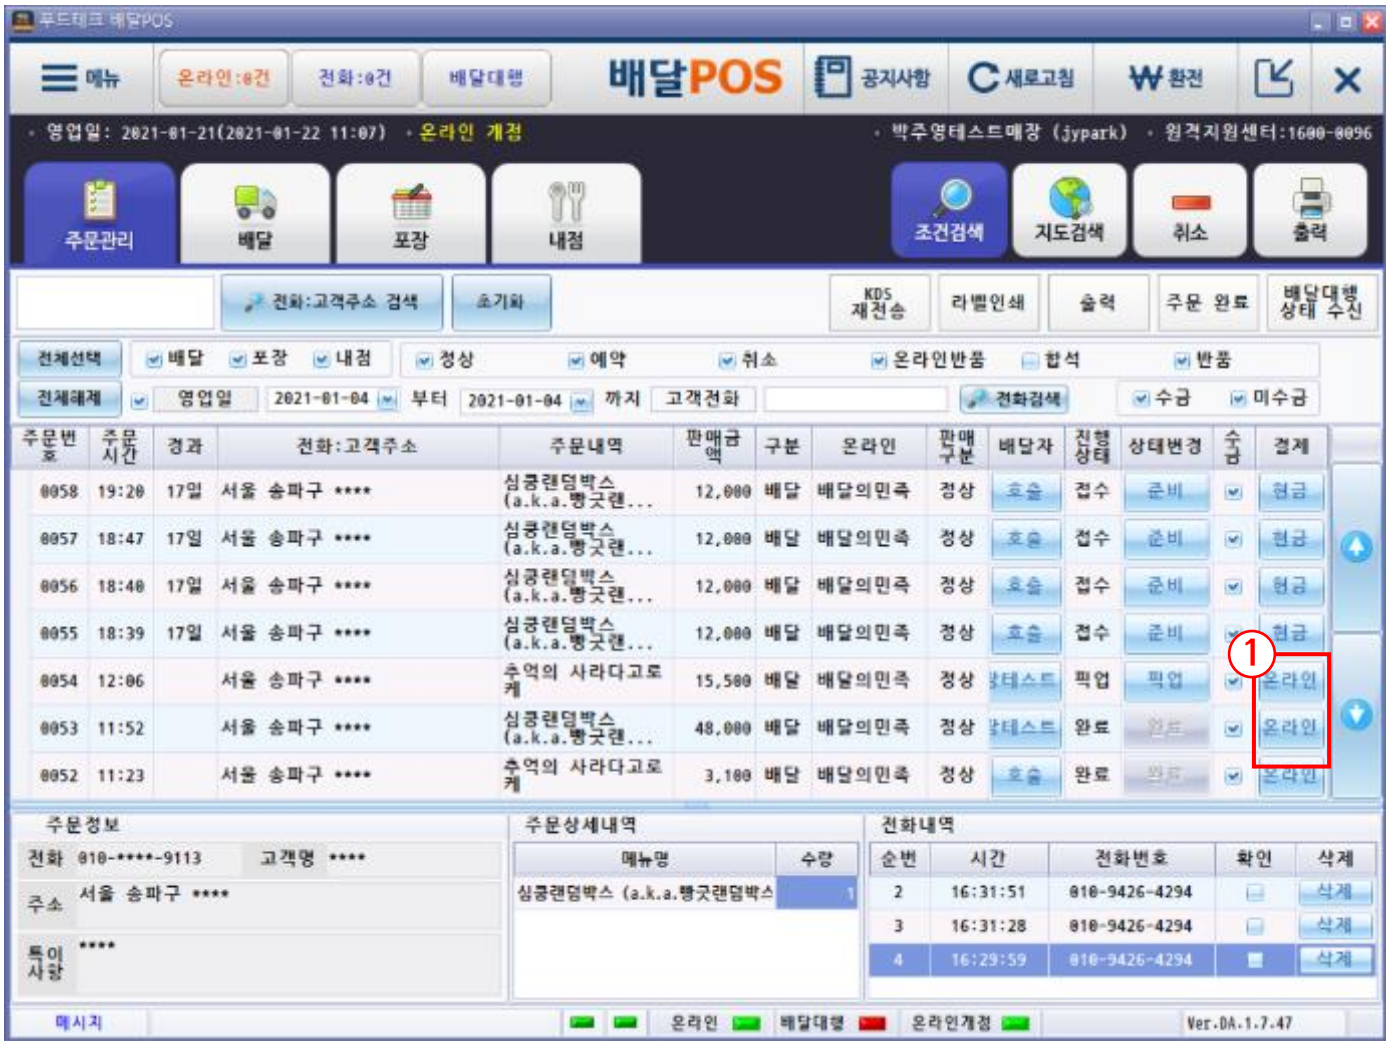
푸드테크 배달POS

메뉴 온라인:0건 전화:0건 배달대행 배달POS 공지사항 새로고침 ₩ 환전

영업일: 2021-01-21(2021-01-22 11:07) 온라인 개점 박주영테스트매장 (jypark) 원격지원센터:1600-0096

주문관리 배달 포장 내점 조건검색 지도검색 취소 출력

전화:고객주소 검색 초기화 KDS 재전송 라벨인쇄 출력 주문 완료 배달대행 상태 수신

전체선택 배달 포장 내점 정상 예약 취소 온라인반품 합석 반품
전체해제 영업일 2021-01-04 부터 2021-01-04 까지 고객전화 전화검색 수금 미수금

| 주문번호 | 주문시간 | 경과 | 전화:고객주소 | 주문내역 | 판매금액 | 구분 | 온라인 | 판매구분 | 배달자 | 진행상태 | 상태변경 | 수금 | 결제 |
|---|---|---|---|---|---|---|---|---|---|---|---|---|---|
| 0058 | 19:20 | 17일 | 서울 송파구 **** | 심쿵랜덤박스 (a.k.a.빵굿렌... | 12,000 | 배달 | 배달의민족 | 정상 | 호출 | 접수 | 준비 | | 현금 |
| 0057 | 18:47 | 17일 | 서울 송파구 **** | 심쿵랜덤박스 (a.k.a.빵굿렌... | 12,000 | 배달 | 배달의민족 | 정상 | 호출 | 접수 | 준비 | | 현금 |
| 0056 | 18:40 | 17일 | 서울 송파구 **** | 심쿵랜덤박스 (a.k.a.빵굿렌... | 12,000 | 배달 | 배달의민족 | 정상 | 호출 | 접수 | 준비 | | 현금 |
| 0055 | 18:39 | 17일 | 서울 송파구 **** | 심쿵랜덤박스 (a.k.a.빵굿렌... | 12,000 | 배달 | 배달의민족 | 정상 | 호출 | 접수 | 준비 | | 현금 |
| 0054 | 12:06 | | 서울 송파구 **** | 추억의 사라다고로케 | 15,500 | 배달 | 배달의민족 | 정상 | 테스트 | 픽업 | 픽업 | | 온라인 |
| 0053 | 11:52 | | 서울 송파구 **** | 심쿵랜덤박스 (a.k.a.빵굿렌... | 48,000 | 배달 | 배달의민족 | 정상 | 테스트 | 완료 | 완료 | | 온라인 |
| 0052 | 11:23 | | 서울 송파구 **** | 추억의 사라다고로케 | 3,100 | 배달 | 배달의민족 | 정상 | 호출 | 완료 | 완료 | | 온라인 |

①

주문정보
전화 010-****-9113 고객명 ****
주소 서울 송파구 ****
특이사항 ****

주문상세내역
| 메뉴명 | 수량 |
|---|---|
| 심쿵랜덤박스 (a.k.a.빵굿랜덤박스 | 1 |

전화내역
| 순번 | 시간 | 전화번호 | 확인 | 삭제 |
|---|---|---|---|---|
| 2 | 16:31:51 | 010-9426-4294 | | 삭제 |
| 3 | 16:31:28 | 010-9426-4294 | | 삭제 |
| 4 | 16:29:59 | 010-9426-4294 | | 삭제 |

메시지 온라인 배달대행 온라인개점 Ver.DA.1.7.47